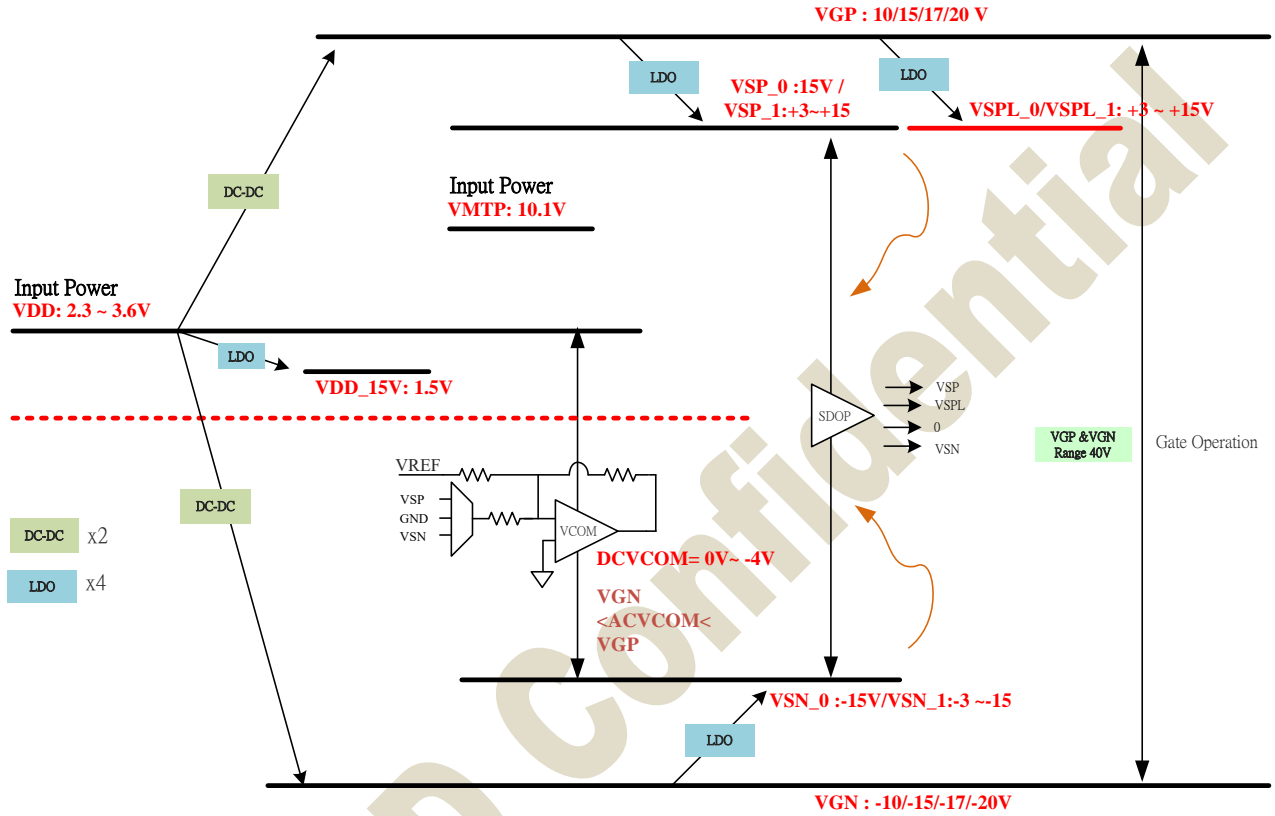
VGP : 10/15/17/20 V

LDO

VSP_0 :15V /
VSP_1:+3~+15

LDO

VSPL_0/VSPL_1: +3 ~ +15V

DC-DC

Input Power
VMTP: 10.1V

Input Power
VDD: 2.3 ~ 3.6V

LDO

VDD_15V: 1.5V

SDOP

VSP
VSPL
0
VSN

VGP &VGN
Range 40V

Gate Operation

VREF

VSP
GND
VSN

VCOM

DC-DC

DC-DC x2

LDO x4

DCVCOM= 0V~ -4V

VGN
<ACVCOM<
VGP

VSN_0 :-15V/VSN_1:-3 ~-15

LDO

VGN : -10/-15/-17/-20V

Confidential